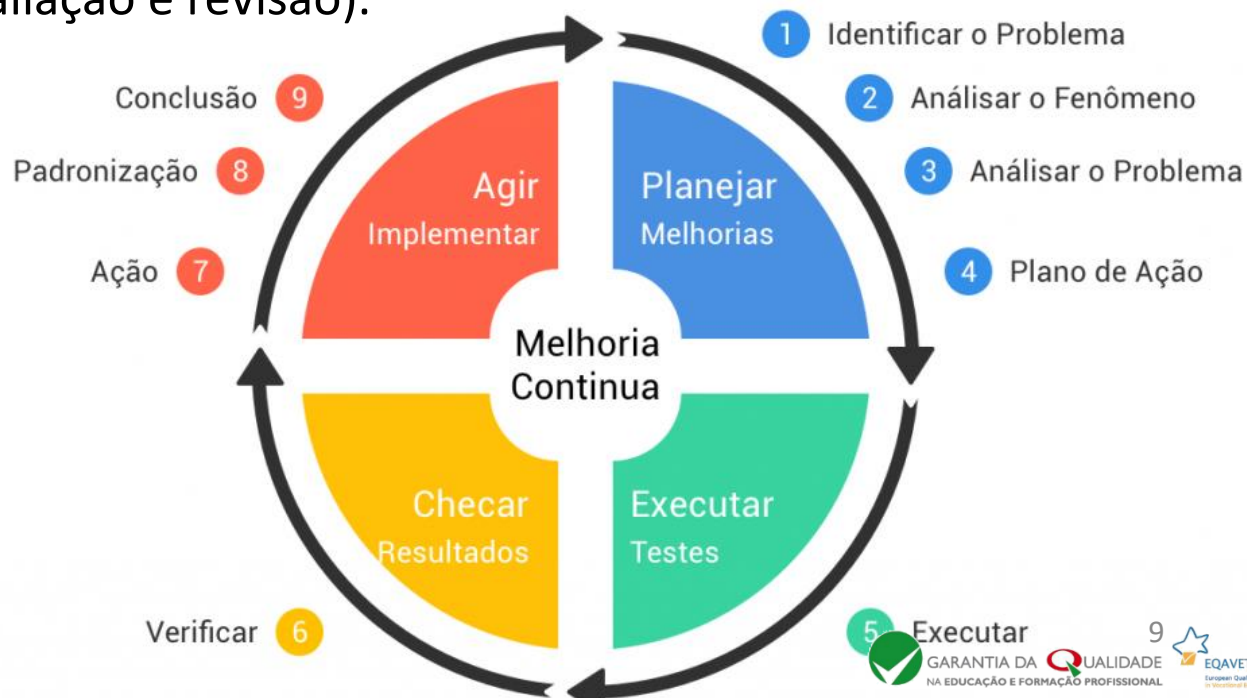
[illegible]aliação e revisão).

1 Identificar o Problema

2 Análisar o Fenômeno

3 Análisar o Problema

4 Plano de Ação

Conclusão 9

Padronização 8

Ação 7

Agir
Implementar

Planejar
Melhorias

Melhoria Continua

Checar
Resultados

Executar
Testes

Verificar 6

5 Executar

9

GARANTIA DA QUALIDADE
NA EDUCAÇÃO E FORMAÇÃO PROFISSIONAL

EQAVET
European Qual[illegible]
in Vocational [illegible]